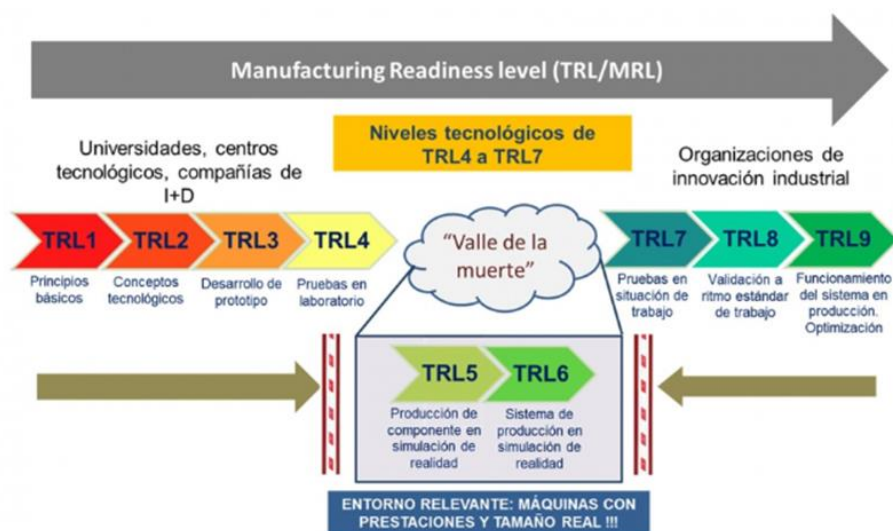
Manufacturing Readiness level (TRL/MRL)

Universidades, centros tecnológicos, compañías de I+D

Niveles tecnológicos de TRL4 a TRL7

Organizaciones de innovación industrial

TRL1
Principios básicos

TRL2
Conceptos tecnológicos

TRL3
Desarrollo de prototipo

TRL4
Pruebas en laboratorio

"Valle de la muerte"

TRL7
Pruebas en situación de trabajo

TRL8
Validación a ritmo estándar de trabajo

TRL9
Funcionamiento del sistema en producción. Optimización

TRL5
Producción de componente en simulación de realidad

TRL6
Sistema de producción en simulación de realidad

ENTORNO RELEVANTE: MÁQUINAS CON PRESTACIONES Y TAMAÑO REAL !!!